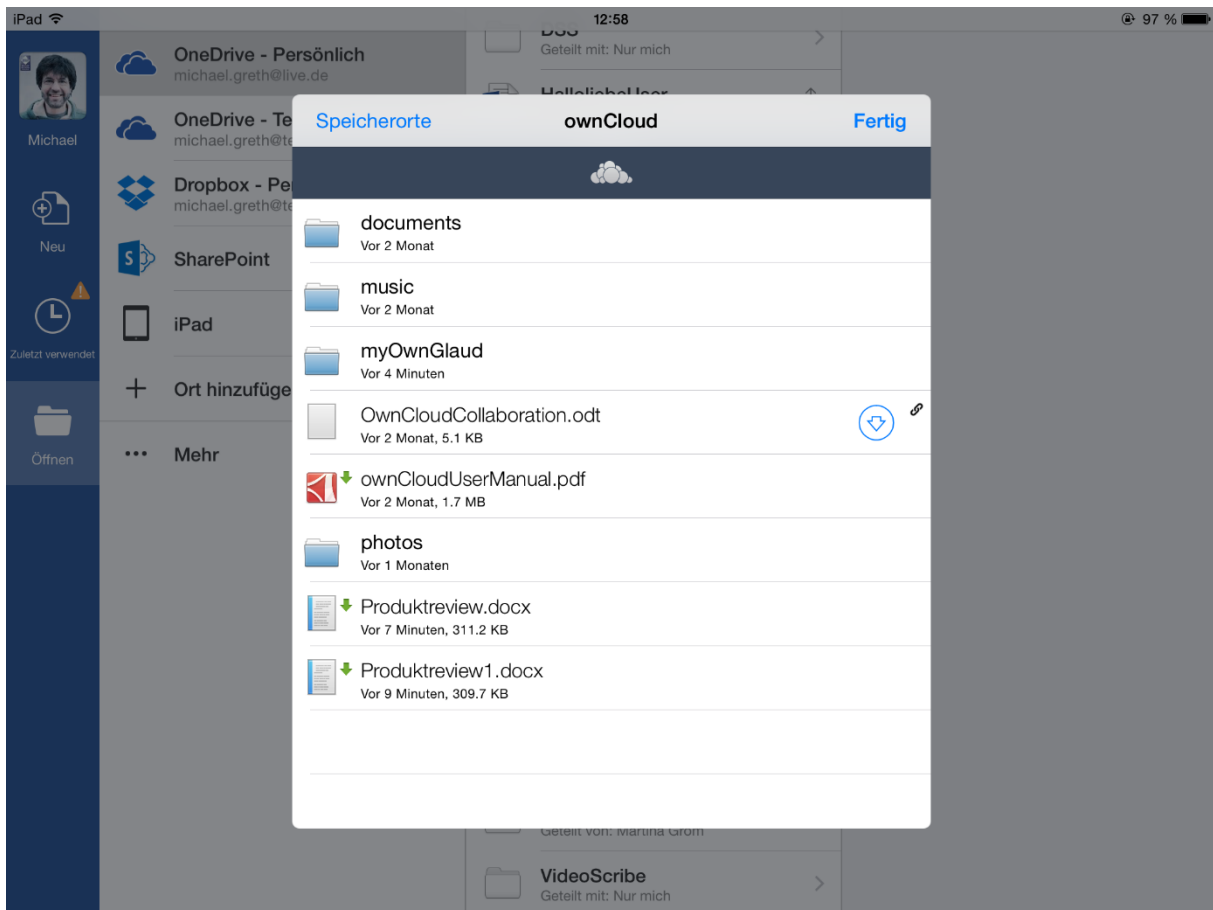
iPad 12:58 97 %

Michael

Neu

Zuletzt verwendet

Öffnen

OneDrive - Persönlich
michael.greth@live.de

OneDrive - Te
michael.greth@te

Dropbox - Pe
michael.greth@te

SharePoint

iPad

Ort hinzufüge

Mehr

DSS
Geteilt mit: Nur mich

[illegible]

Speicherorte ownCloud Fertig

documents
Vor 2 Monat

music
Vor 2 Monat

myOwnGlaud
Vor 4 Minuten

OwnCloudCollaboration.odt
Vor 2 Monat, 5.1 KB

ownCloudUserManual.pdf
Vor 2 Monat, 1.7 MB

photos
Vor 1 Monaten

Produktreview.docx
Vor 7 Minuten, 311.2 KB

Produktreview1.docx
Vor 9 Minuten, 309.7 KB

Geteilt von: Martina Grom

VideoScribe
Geteilt mit: Nur mich